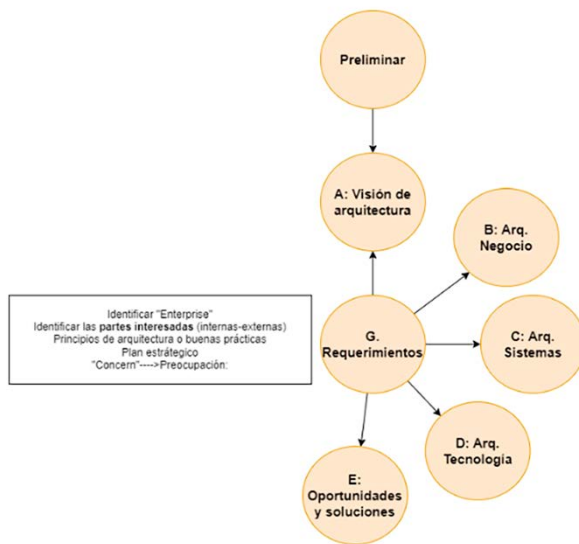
Preliminar

A: Visión de arquitectura

B: Arq. Negocio

Identificar "Enterprise"
Identificar las partes interesadas (internas-externas)
Principios de arquitectura o buenas prácticas
Plan estratégico
"Concern"---->Preocupación:

G. Requerimientos

C: Arq. Sistemas

D: Arq. Tecnologia

E: Oportunidades y soluciones